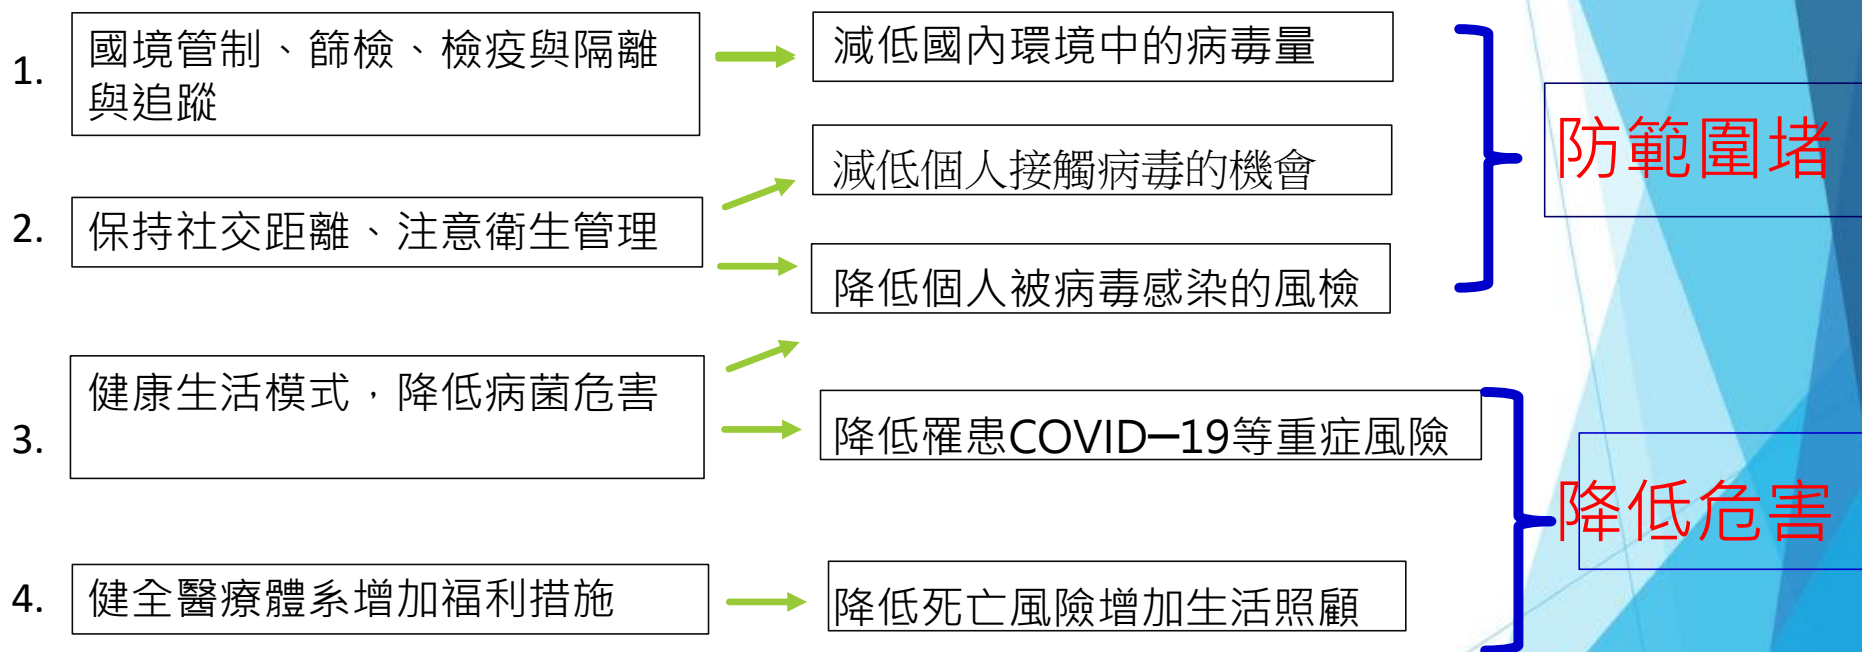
1. 國境管制、篩檢、檢疫與隔離與追蹤

減低國內環境中的病毒量

減低個人接觸病毒的機會

2. 保持社交距離、注意衛生管理

降低個人被病毒感染的風檢

防範圍堵

3. 健康生活模式，降低病菌危害

降低罹患COVID–19等重症風險

降低危害

4. 健全醫療體系增加福利措施

降低死亡風險增加生活照顧